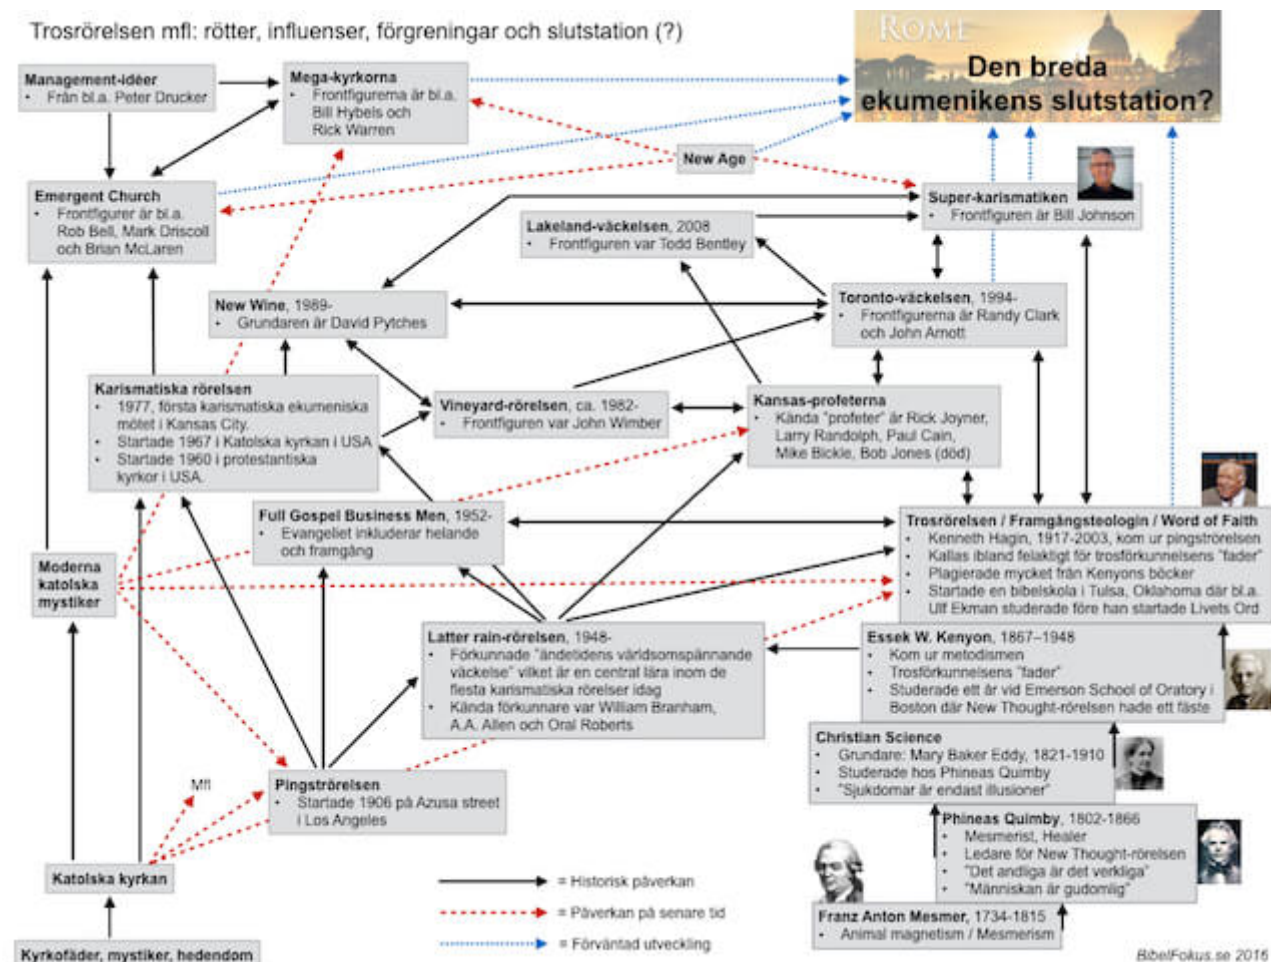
Trosrörelsen mfl: rötter, influenser, förgreningar och slutstation (?)

ROME
Den breda ekumenikens slutstation?

**Management-idéer**
• Från bl.a. Peter Drucker

**Mega-kyrkorna**
• Frontfigurerna är bl.a. Bill Hybels och Rick Warren

New Age

**Emergent Church**
• Frontfigurer är bl.a. Rob Bell, Mark Driscoll och Brian McLaren

**Super-karismatiken**
• Frontfiguren är Bill Johnson

**Lakeland-väckelsen**, 2008
• Frontfiguren var Todd Bentley

**New Wine**, 1989-
• Grundaren är David Pytches

**Toronto-väckelsen**, 1994-
• Frontfigurerna är Randy Clark och John Arnott

**Karismatiska rörelsen**
• 1977, första karismatiska ekumeniska mötet i Kansas City.
• Startade 1967 i Katolska kyrkan i USA
• Startade 1960 i protestantiska kyrkor i USA.

**Vineyard-rörelsen**, ca. 1982-
• Frontfiguren var John Wimber

**Kansas-profeterna**
• Kända "profeter" är Rick Joyner, Larry Randolph, Paul Cain, Mike Bickle, Bob Jones (död)

**Full Gospel Business Men**, 1952-
• Evangeliet inkluderar helande och framgång

**Trosrörelsen / Framgångsteologin / Word of Faith**
• Kenneth Hagin, 1917-2003, kom ur pingströrelsen
• Kallas ibland felaktigt för trosförkunnelsens "fader"
• Plagierade mycket från Kenyons böcker
• Startade en bibelskola i Tulsa, Oklahoma där bl.a. Ulf Ekman studerade före han startade Livets Ord

**Moderna katolska mystiker**

**Latter rain-rörelsen**, 1948-
• Förkunnade "ändetidens världsomspännande väckelse" vilket är en central lära inom de flesta karismatiska rörelser idag
• Kända förkunnare var William Branham, A.A. Allen och Oral Roberts

**Essek W. Kenyon**, 1867–1948
• Kom ur metodismen
• Trosförkunnelsens "fader"
• Studerade ett år vid Emerson School of Oratory i Boston där New Thought-rörelsen hade ett fäste

**Christian Science**
• Grundare: Mary Baker Eddy, 1821-1910
• Studerade hos Phineas Quimby
• "Sjukdomar är endast illusioner"

Mfl

**Pingströrelsen**
• Startade 1906 på Azusa street i Los Angeles

**Phineas Quimby**, 1802-1866
• Mesmerist, Healer
• Ledare för New Thought-rörelsen
• "Det andliga är det verkliga"
• "Människan är gudomlig"

**Katolska kyrkan**

= Historisk påverkan
= Påverkan på senare tid
= Förväntad utveckling

**Franz Anton Mesmer**, 1734-1815
• Animal magnetism / Mesmerism

**Kyrkofäder, mystiker, hedendom**

BibelFokus.se 2016